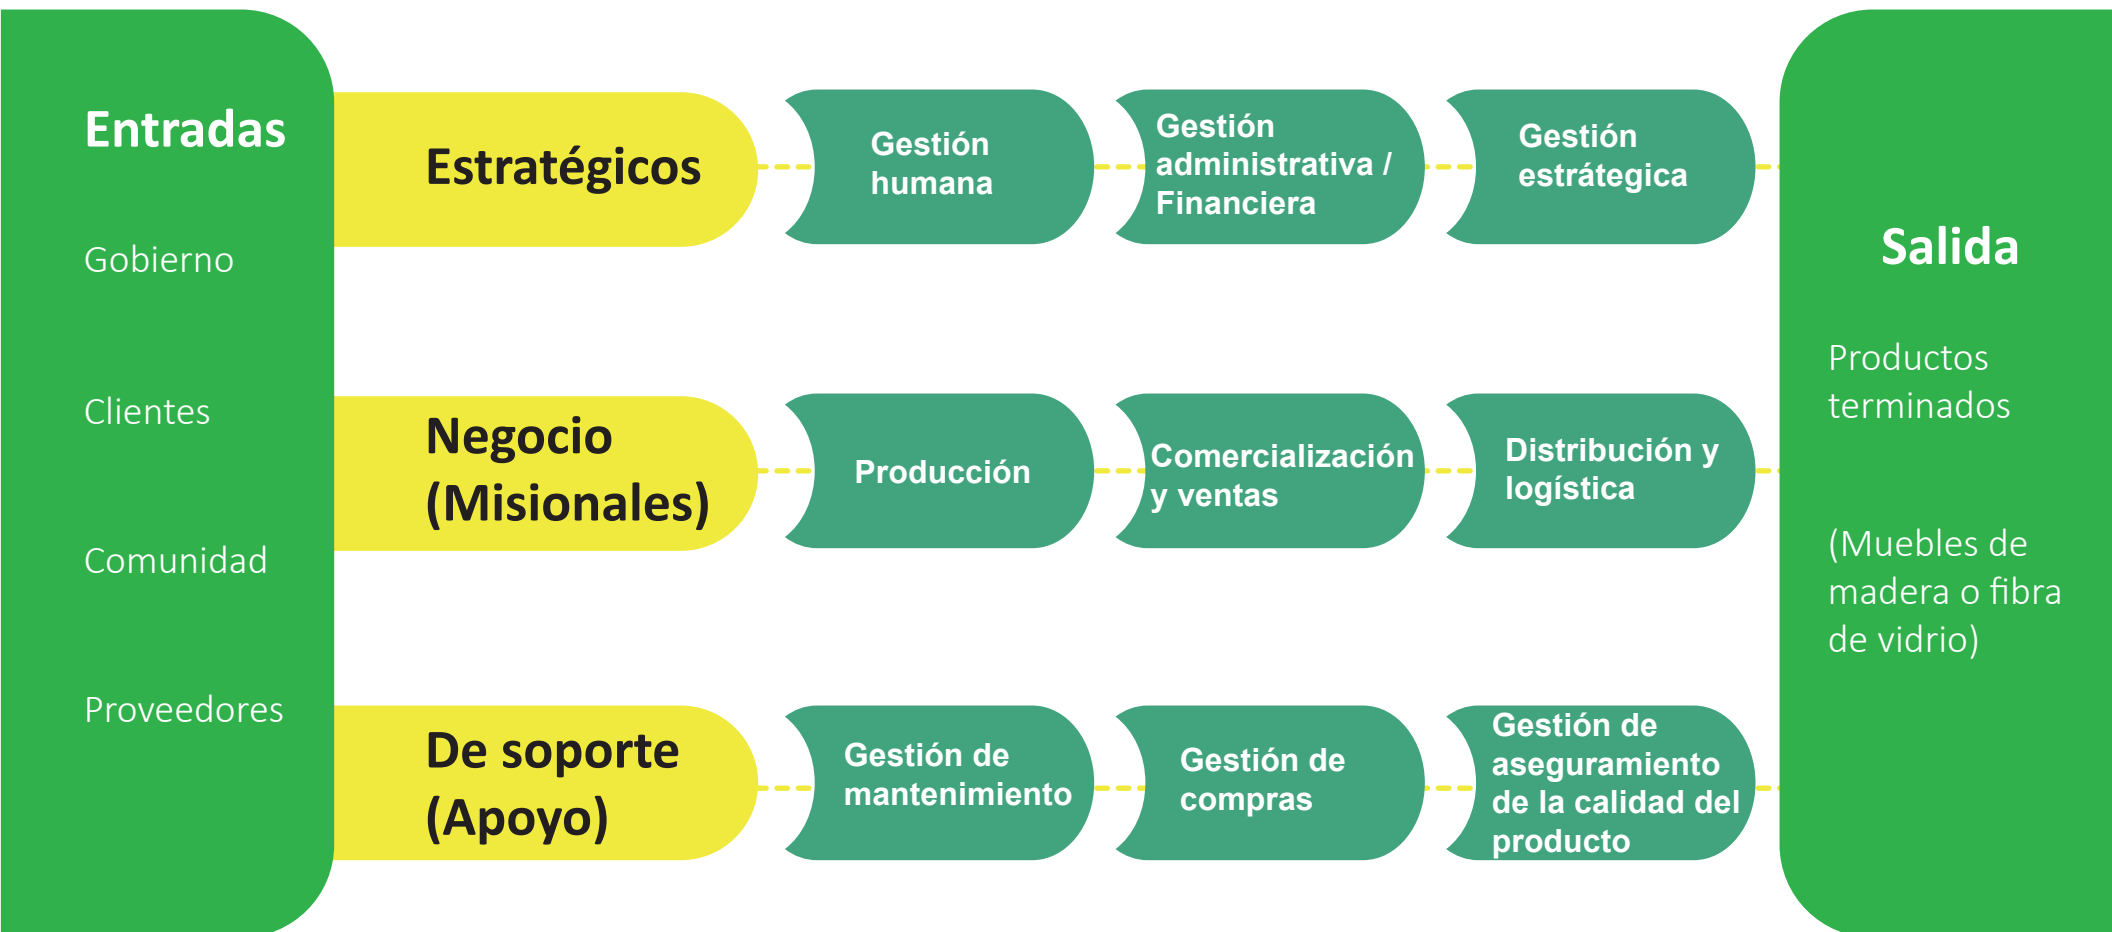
Entradas

Gobierno

Clientes

Comunidad

Proveedores

Estratégicos

Gestión humana

Gestión administrativa / Financiera

Gestión estrátegica

Negocio (Misionales)

Producción

Comercialización y ventas

Distribución y logística

De soporte (Apoyo)

Gestión de mantenimiento

Gestión de compras

Gestión de aseguramiento de la calidad del producto

Salida

Productos terminados

(Muebles de madera o fibra de vidrio)